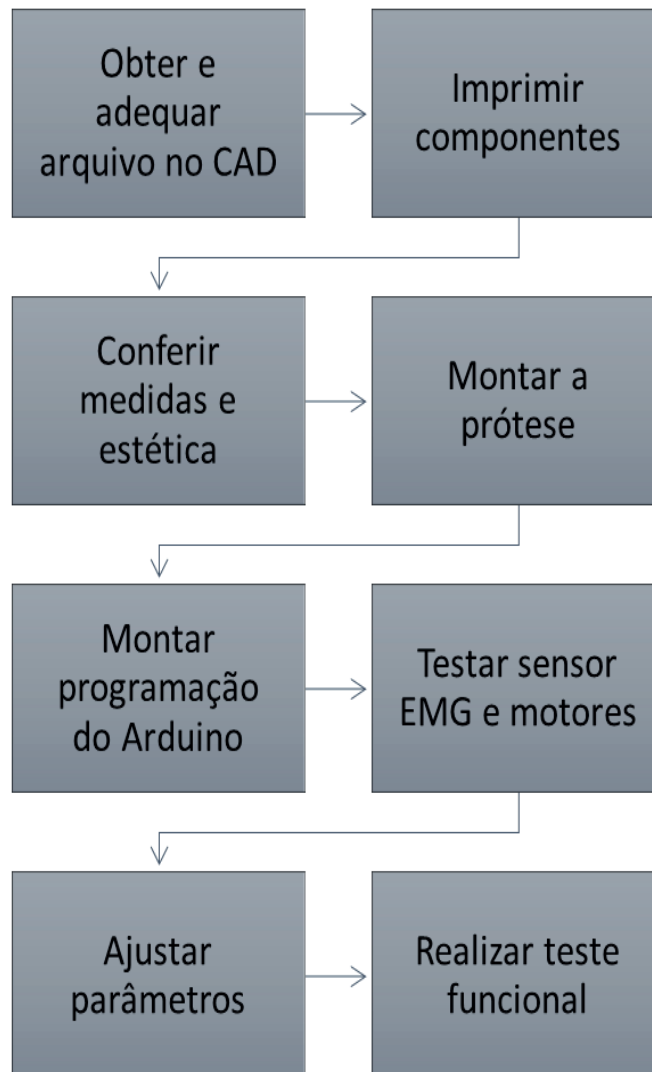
Obter e adequar arquivo no CAD

Imprimir componentes

Conferir medidas e estética

Montar a prótese

Montar programação do Arduino

Testar sensor EMG e motores

Ajustar parâmetros

Realizar teste funcional